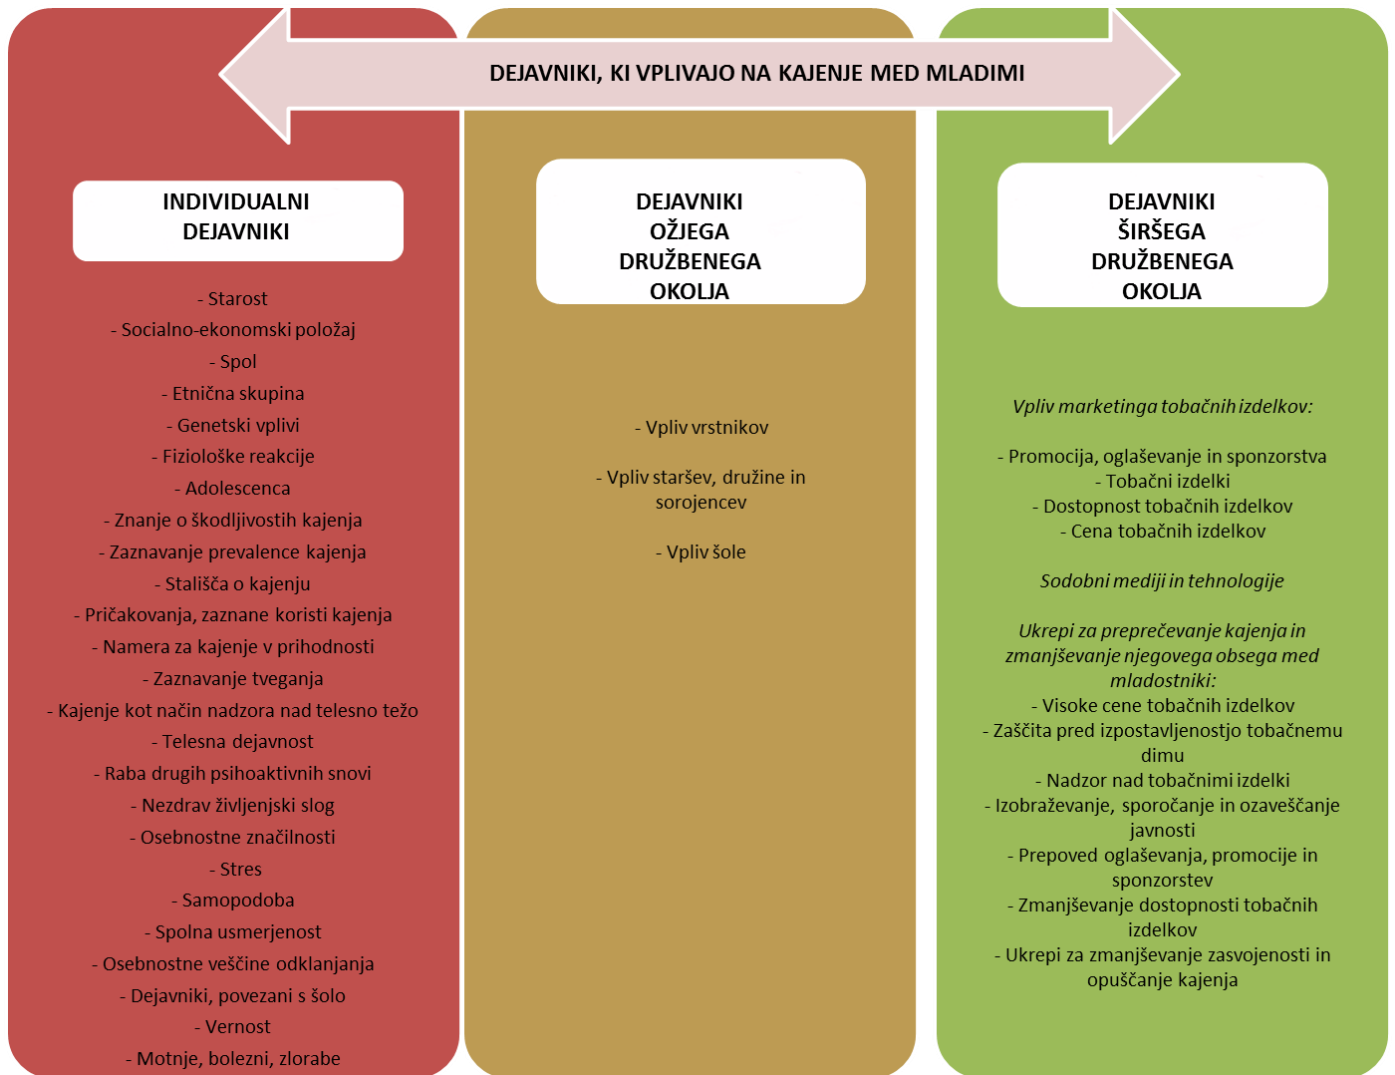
DEJAVNIKI, KI VPLIVAJO NA KAJENJE MED MLADIMI

INDIVIDUALNI DEJAVNIKI

- Starost
- Socialno-ekonomski položaj
- Spol
- Etnična skupina
- Genetski vplivi
- Fiziološke reakcije
- Adolescenca
- Znanje o škodljivostih kajenja
- Zaznavanje prevalence kajenja
- Stališča o kajenju
- Pričakovanja, zaznane koristi kajenja
- Namera za kajenje v prihodnosti
- Zaznavanje tveganja
- Kajenje kot način nadzora nad telesno težo
- Telesna dejavnost
- Raba drugih psihoaktivnih snovi
- Nezdrav življenjski slog
- Osebnostne značilnosti
- Stres
- Samopodoba
- Spolna usmerjenost
- Osebnostne veščine odklanjanja
- Dejavniki, povezani s šolo
- Vernost
- Motnje, bolezni, zlorabe

DEJAVNIKI OŽJEGA DRUŽBENEGA OKOLJA

- Vpliv vrstnikov

- Vpliv staršev, družine in sorojencev

- Vpliv šole

DEJAVNIKI ŠIRŠEGA DRUŽBENEGA OKOLJA

Vpliv marketinga tobačnih izdelkov:

- Promocija, oglaševanje in sponzorstva
- Tobačni izdelki
- Dostopnost tobačnih izdelkov
- Cena tobačnih izdelkov

Sodobni mediji in tehnologije

Ukrepi za preprečevanje kajenja in zmanjševanje njegovega obsega med mladostniki:
- Visoke cene tobačnih izdelkov
- Zaščita pred izpostavljenostjo tobačnemu dimu
- Nadzor nad tobačnimi izdelki
- Izobraževanje, sporočanje in ozaveščanje javnosti
- Prepoved oglaševanja, promocije in sponzorstev
- Zmanjševanje dostopnosti tobačnih izdelkov
- Ukrepi za zmanjševanje zasvojenosti in opuščanje kajenja